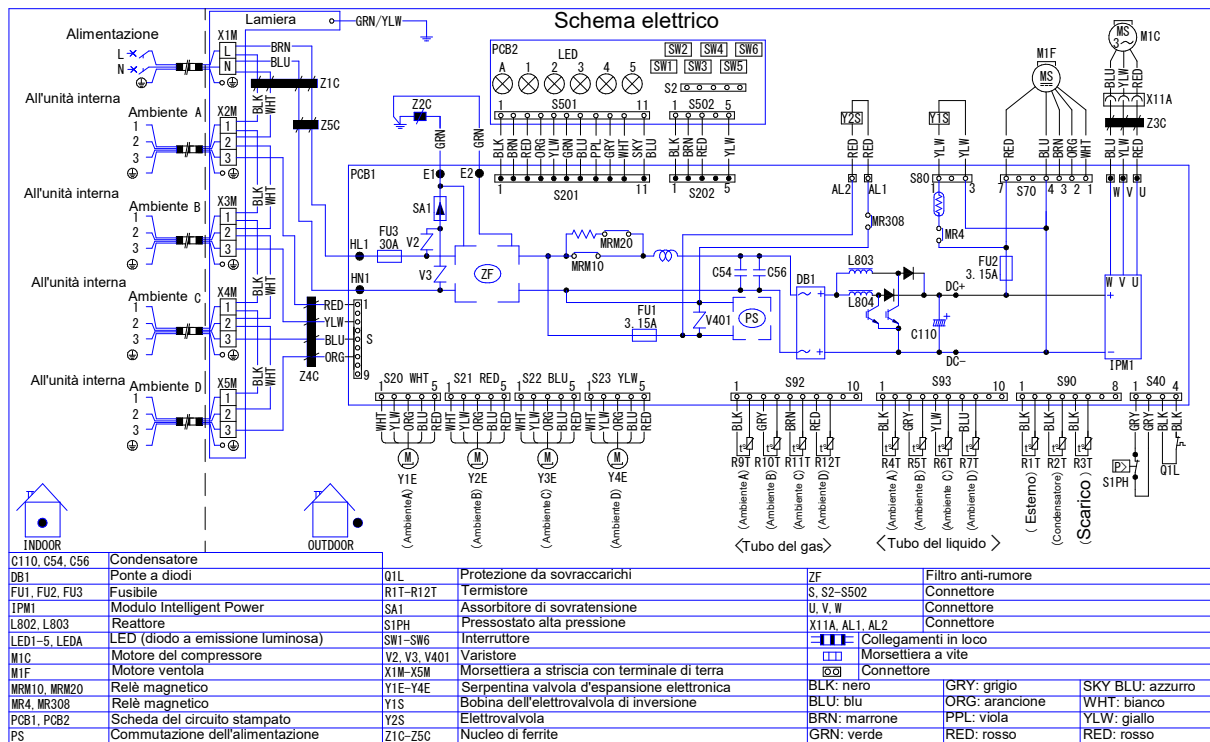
Schema elettrico

Alimentazione
L
N
X1M
Lamiera
GRN/YLW
BRN
BLU
Z1C
Z5C
All'unità interna
Ambiente A
X2M
1
2
3
BLK
WHT
All'unità interna
Ambiente B
X3M
1
2
3
BLK
WHT
All'unità interna
Ambiente C
X4M
1
2
3
BLK
WHT
All'unità interna
Ambiente D
X5M
1
2
3
BLK
WHT
Z4C
RED
YLW
BLU
ORG
S
1
9

PCB2
LED
A 1 2 3 4 5
SW2 SW4 SW6
SW1 SW3 SW5
S2
S501
S502
BLK BRN RED ORG YLW GRN BLU PPL GRY WHT SKY BLU
BLK BRN RED YLW
Z2C
GRN
GRN
PCB1
E1
E2
S201
S202
SA1
V2
V3
FU3 30A
HL1
HN1
ZF
MRM20
MRM10
C54
C56
DB1
FU1 3.15A
V401
PS
L803
L804
C110
DC+
DC-
Y2S
RED
RED
AL2
AL1
MR308
Y1S
YLW
YLW
S80
1 3
MR4
FU2 3.15A
M1F
MS
RED BLU BRN ORG WHT
7 S70 4 3 2 1
M1C
MS 3~
BLU YLW RED
X11A
Z3C
BLU YLW RED
W V U
IPM1

S20 WHT
S21 RED
S22 BLU
S23 YLW
WHT YLW ORG BLU RED
M
Y1E
Y2E
Y3E
Y4E
(AmbienteA)
(AmbienteB)
(AmbienteC)
(AmbienteD)

S92
1 10
BLK GRY BRN RED
R9T R10T R11T R12T
(Ambiente A) (Ambiente B) (Ambiente C) (Ambiente D)
〈Tubo del gas〉
S93
1 10
BLK GRY YLW BLU
R4T R5T R6T R7T
(Ambiente A) (Ambiente B) (Ambiente C) (Ambiente D)
〈Tubo del liquido〉
S90
1 8
BLK GRY BLK
R1T R2T R3T
( Esterno) (Condensatore) (Scarico)
S40
1 4
GRY GRY BLK BLK
S1PH
Q1L

INDOOR
OUTDOOR

| | | | | | |
|---|---|---|---|---|---|
| C110, C54, C56 | Condensatore | | | | |
| DB1 | Ponte a diodi | Q1L | Protezione da sovraccarichi | ZF | Filtro anti-rumore |
| FU1, FU2, FU3 | Fusibile | R1T–R12T | Termistore | S, S2–S502 | Connettore |
| IPM1 | Modulo Intelligent Power | SA1 | Assorbitore di sovratensione | U, V, W | Connettore |
| L802, L803 | Reattore | S1PH | Pressostato alta pressione | X11A, AL1, AL2 | Connettore |
| LED1–5, LEDA | LED (diodo a emissione luminosa) | SW1–SW6 | Interruttore | | Collegamenti in loco |
| M1C | Motore del compressore | V2, V3, V401 | Varistore | | Morsettiera a vite |
| M1F | Motore ventola | X1M–X5M | Morsettiera a striscia con terminale di terra | | Connettore |
| MRM10, MRM20 | Relè magnetico | Y1E–Y4E | Serpentina valvola d'espansione elettronica | BLK: nero | GRY: grigio | SKY BLU: azzurro |
| MR4, MR308 | Relè magnetico | Y1S | Bobina dell'elettrovalvola di inversione | BLU: blu | ORG: arancione | WHT: bianco |
| PCB1, PCB2 | Scheda del circuito stampato | Y2S | Elettrovalvola | BRN: marrone | PPL: viola | YLW: giallo |
| PS | Commutazione dell'alimentazione | Z1C–Z5C | Nucleo di ferrite | GRN: verde | RED: rosso | RED: rosso |